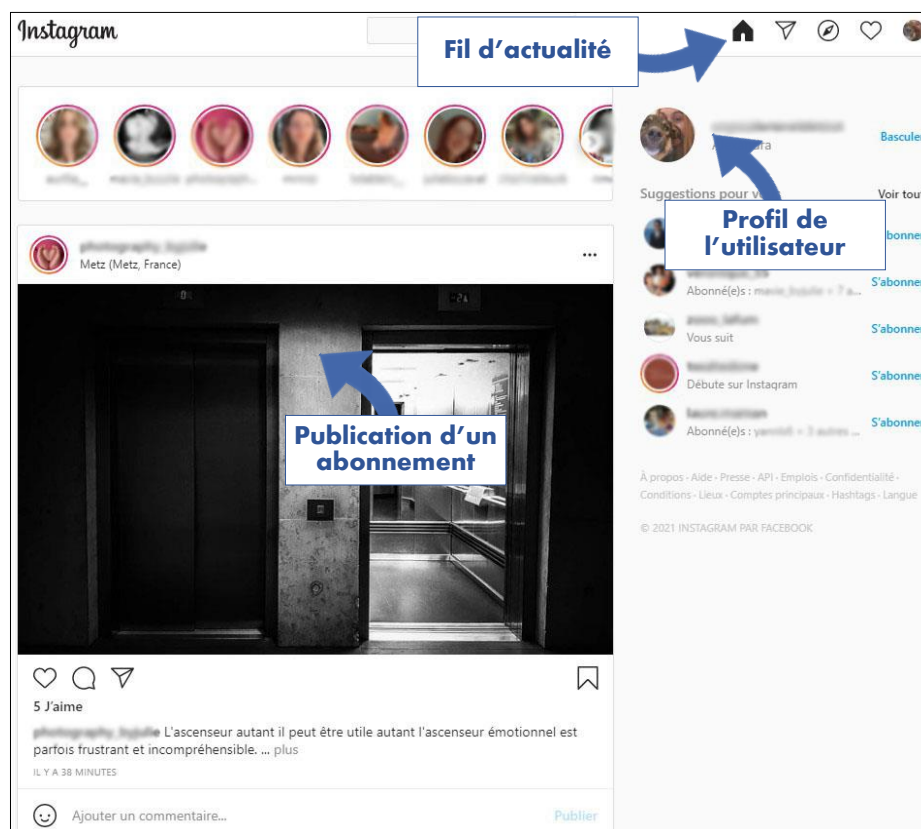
Instagram

Fil d'actualité

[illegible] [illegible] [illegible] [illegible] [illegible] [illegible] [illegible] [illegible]

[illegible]
Metz (Metz, France)

...

Publication d'un abonnement

5 J'aime

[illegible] L'ascenseur autant il peut être utile autant l'ascenseur émotionnel est parfois frustrant et incompréhensible. ... plus

IL Y A 38 MINUTES

Ajouter un commentaire...

Publier

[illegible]
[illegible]ra

Bascule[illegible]

Suggestions pour vo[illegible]

Voir tou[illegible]

Profil de l'utilisateur

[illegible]
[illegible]bonne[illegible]

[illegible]
Abonné(e)s : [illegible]
S'abonne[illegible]

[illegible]
Vous suit
S'abonne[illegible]

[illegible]
Débute sur Instagram
S'abonne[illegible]

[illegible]
Abonné(e)s : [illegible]
S'abonne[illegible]

À propos · Aide · Presse · API · Emplois · Confidentialité · Conditions · Lieux · Comptes principaux · Hashtags · Langue

© 2021 INSTAGRAM PAR FACEBOOK